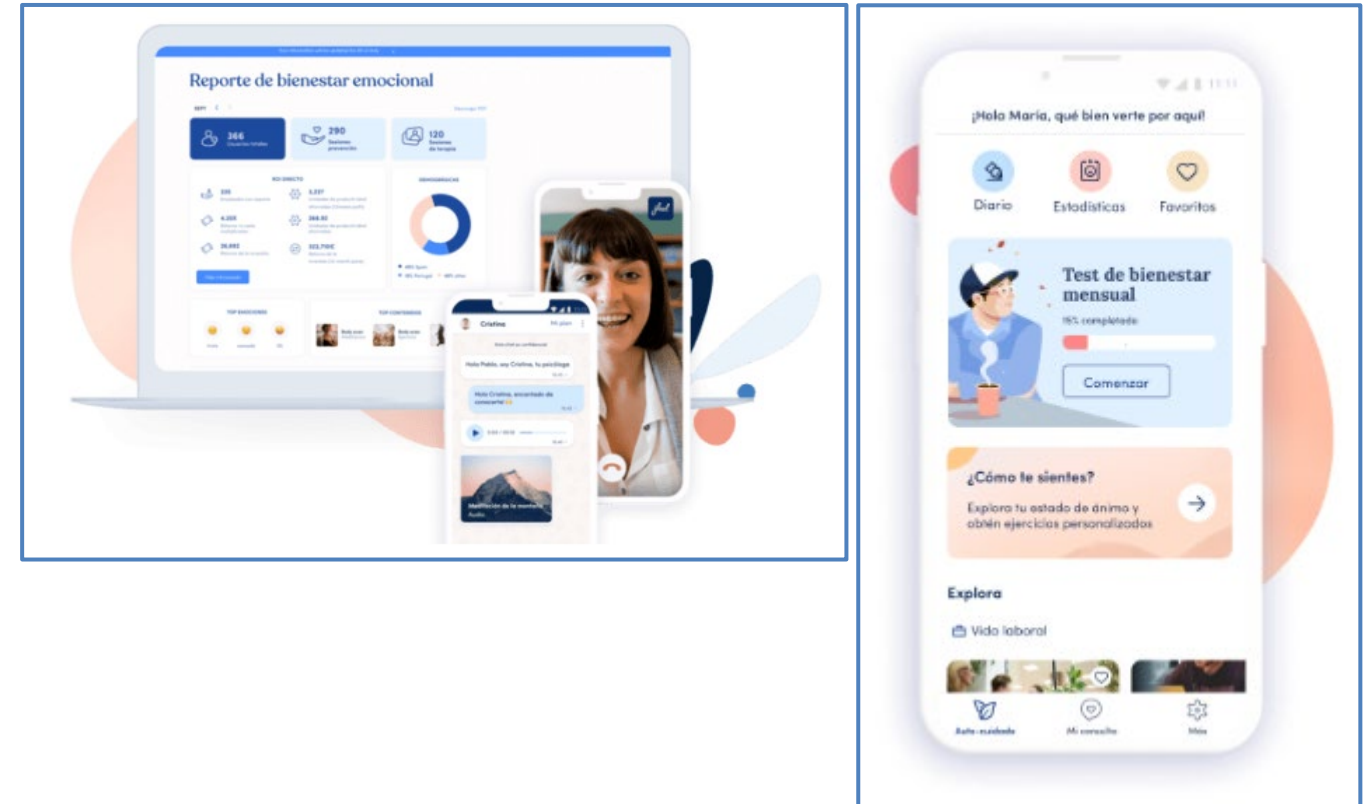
Reporte de bienestar emocional

366
290
120

ROI DIRECTO

DEMOGRAFICAS

TOP EMOCIONES

TOP CONTENIDOS

Cristina
Mi plan

Hola Pablo, soy Cristina, tu psicóloga

Hola Cristina, encantado de conocerte

Meditación de la montaña
Audio

¡Hola María, qué bien verte por aquí!

Diario
Estadísticas
Favoritos

Test de bienestar mensual
15% completado
Comenzar

¿Cómo te sientes?
Explora tu estado de ánimo y obtén ejercicios personalizados

Explora

Vida laboral

Auto-cuidado
Mi consulta
Más